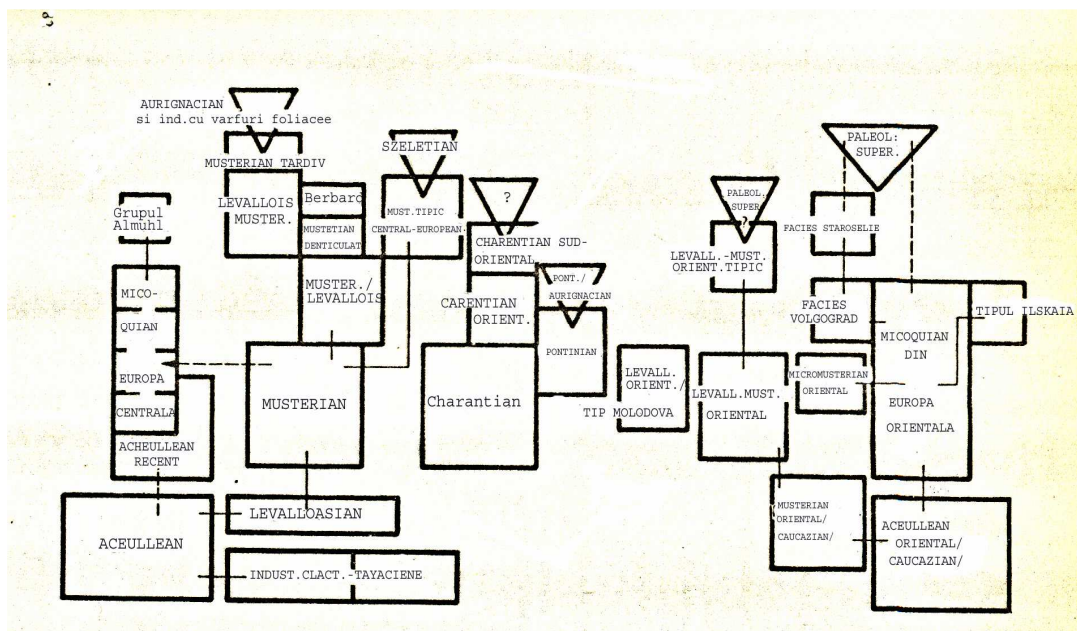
AURIGNACIAN
si ind.cu varfuri foliacee

MUSTERIAN TARDIV

LEVALLOIS MUSTER.

Berbaro

MUSTETIAN DENTICULAT

MUSTER./ LEVALLOIS

SZELETIAN

MUST.TIPIC CENTRAL-EUROPEAN

?

CHARENTIAN SUD-ORIENTAL

CARENTIAN ORIENT.

PONT./ AURIGNACIAN

PONTINIAN

Charantian

Grupul Almuhl

MICO-

QUIAN

EUROPA

CENTRALA

ACHEULLEAN RECENT

MUSTERIAN

LEVALLOASIAN

ACEULLEAN

INDUST.CLACT.-TAYACIENE

LEVALL. ORIENT./

TIP MOLODOVA

PALEOL. SUPER.

?

LEVALL.-MUST. ORIENT.TIPIC

LEVALL.MUST. ORIENTAL

PALEOL: SUPER.

FACIES STAROSELIE

FACIES VOLGOGRAD

MICROMUSTERIAN ORIENTAL

MICOQUIAN DIN

TIPUL ILSKAIA

EUROPA ORIENTALA

MUSTERIAN ORIENTAL/ CAUCAZIAN/

ACEULLEAN ORIENTAL/ CAUCAZIAN/